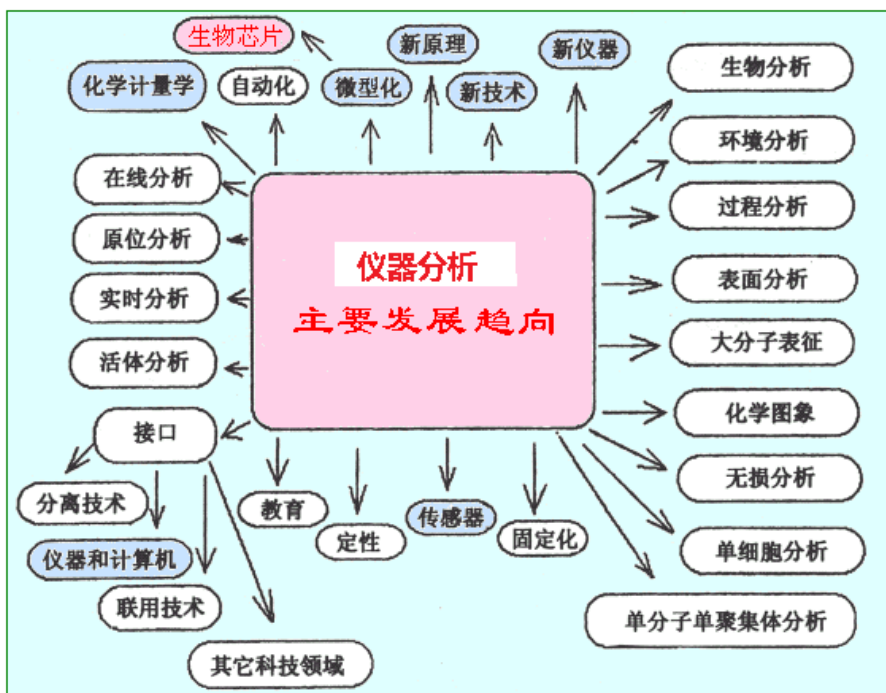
仪器分析

主要发展趋向

生物芯片

化学计量学

自动化

微型化

新原理

新技术

新仪器

生物分析

环境分析

过程分析

表面分析

大分子表征

化学图象

无损分析

单细胞分析

单分子单聚集体分析

在线分析

原位分析

实时分析

活体分析

接口

分离技术

仪器和计算机

联用技术

其它科技领域

教育

定性

传感器

固定化